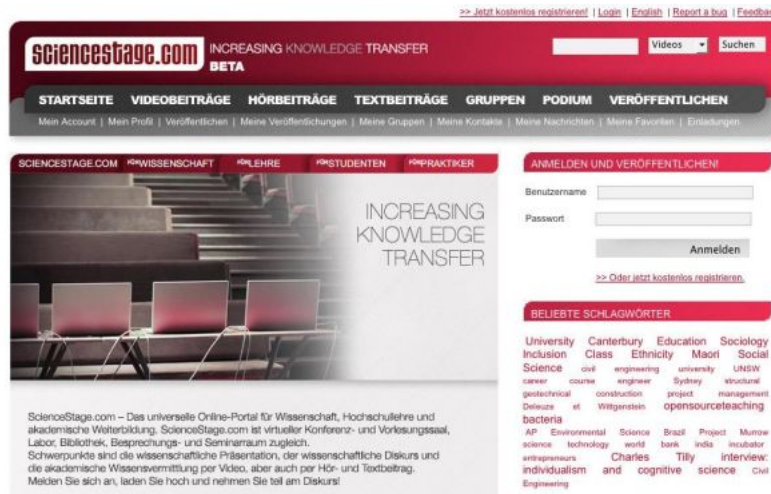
>> Jetzt kostenlos registrieren! | Login | English | Report a bug | Feedba

sciencestage.com INCREASING KNOWLEDGE TRANSFER BETA

Videos Suchen

STARTSEITE VIDEOBEITRÄGE HÖRBEITRÄGE TEXTBEITRÄGE GRUPPEN PODIUM VERÖFFENTLICHEN

Mein Account | Mein Profil | Veröffentlichen | Meine Veröffentlichungen | Meine Gruppen | Meine Kontakte | Meine Nachrichten | Meine Favoriten | Einladungen

SCIENCESTAGE.COM FÜR WISSENSCHAFT FÜR LEHRE FÜR STUDENTEN FÜR PRAKTIKER

INCREASING KNOWLEDGE TRANSFER

ScienceStage.com – Das universelle Online-Portal für Wissenschaft, Hochschullehre und akademische Weiterbildung. ScienceStage.com ist virtueller Konferenz- und Vorlesungssaal, Labor, Bibliothek, Besprechungs- und Seminarraum zugleich.
Schwerpunkte sind die wissenschaftliche Präsentation, der wissenschaftliche Diskurs und die akademische Wissensvermittlung per Video, aber auch per Hör- und Textbeitrag. Melden Sie sich an, laden Sie hoch und nehmen Sie teil am Diskurs!

ANMELDEN UND VERÖFFENTLICHEN!

Benutzername

Passwort

Anmelden

>> Oder jetzt kostenlos registrieren.

BELIEBTE SCHLAGWÖRTER

University Canterbury Education Sociology Inclusion Class Ethnicity Maori Social Science civil engineering university UNSW career course engineer Sydney structural geotechnical construction project management Deleuze et Wittgenstein opensourceteaching bacteria AP Environmental Science Brazil Project Murrow science technology world bank india incubator entrepreneurs Charles Tilly interview: individualism and cognitive science Civil Engineering